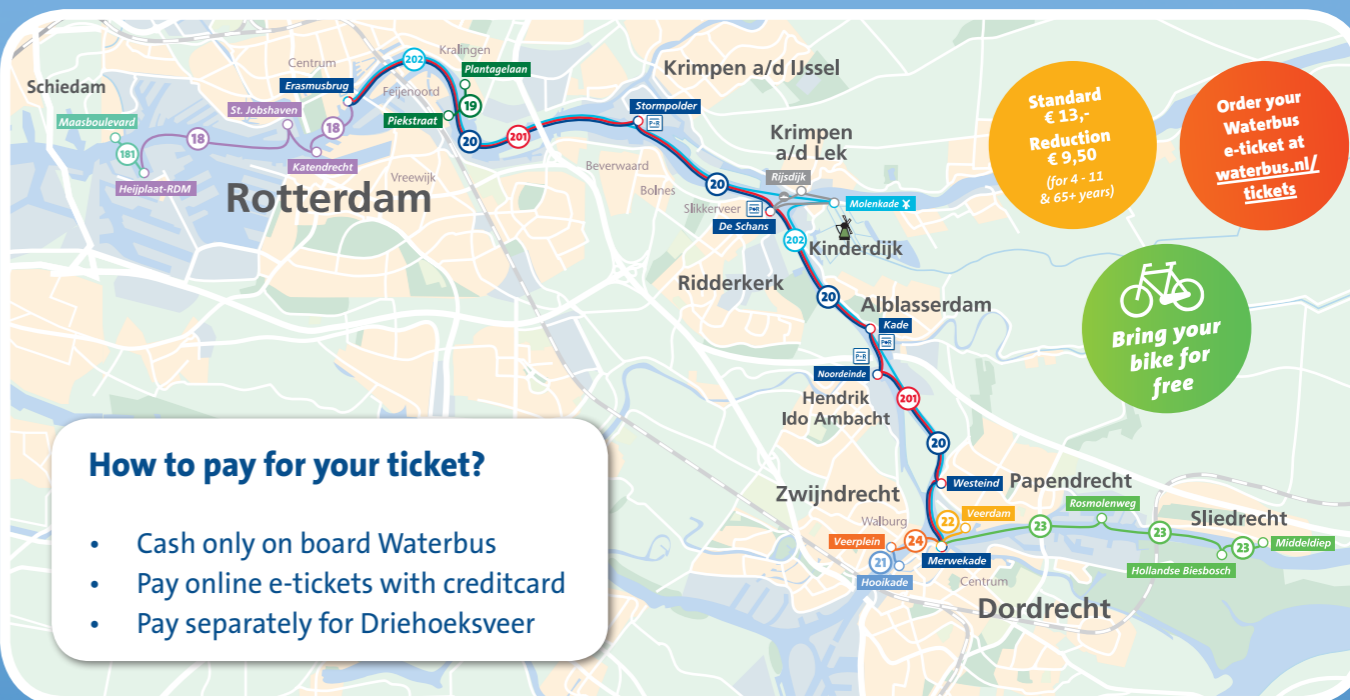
Schiedam

Maasboulevard

181

Heijplaat-RDM

18

St. Jobshaven

18

Katendrecht

Centrum

Erasmusbrug

Rotterdam

Vreewijk

202

Kralingen

Feijenoord

Plantagelaan

19

Piekstraat

20

201

Krimpen a/d IJssel

Stormpolder

P+R

Beverwaard

Bolnes

Krimpen a/d Lek

20

Rijsdijk

Slikkerveer

P+R

De Schans

Molenkade

202

Kinderdijk

Ridderkerk

20

Alblasserdam

Kade

P+R

P+R

Noordeinde

Hendrik Ido Ambacht

201

20

Westeind

Papendrecht

Zwijndrecht

Walburg

Veerplein

24

22

Veerdam

21

Hooikade

Merwekade

Centrum

Dordrecht

23

Rosmolenweg

23

Sliedrecht

23

Middeldiep

Hollandse Biesbosch

Standard € 13,-
Reduction € 9,50
(for 4 - 11 & 65+ years)

Order your Waterbus e-ticket at waterbus.nl/tickets

Bring your bike for free

How to pay for your ticket?

• Cash only on board Waterbus
• Pay online e-tickets with creditcard
• Pay separately for Driehoeksveer